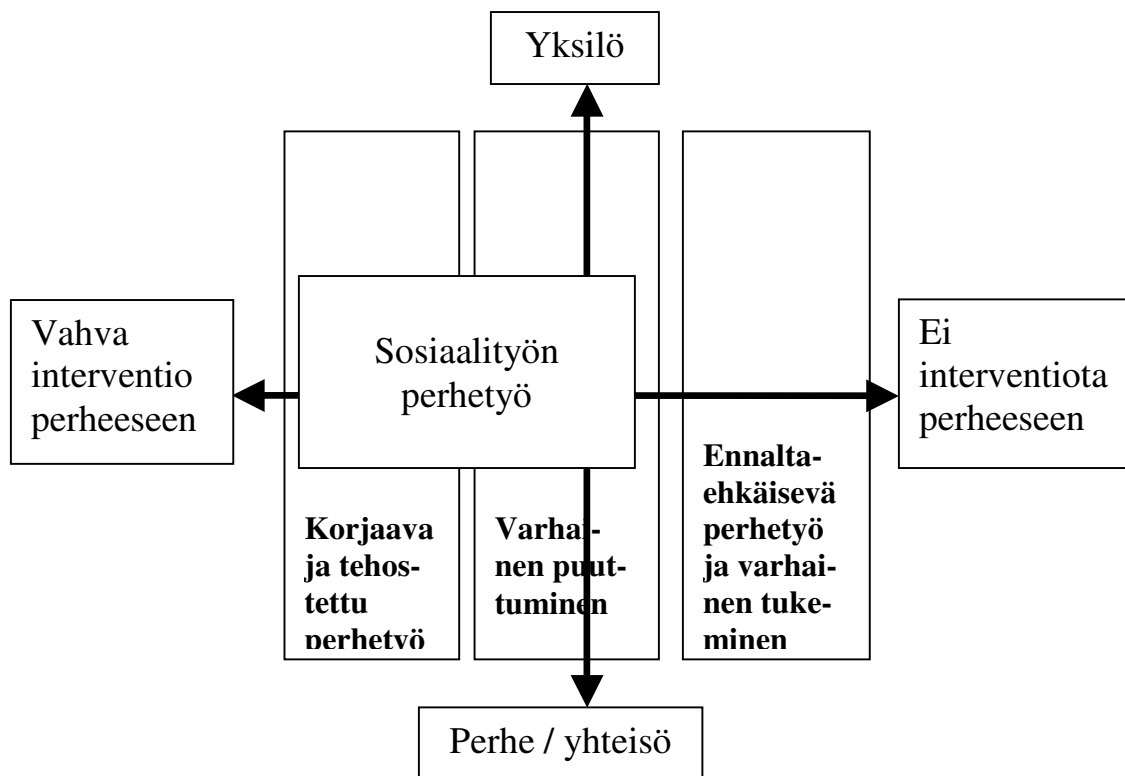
Yksilö

Vahva interventio perheeseen

Sosiaalityön perhetyö

Ei interventiota perheeseen

Korjaava ja tehostettu perhetyö

Varhainen puuttuminen

Ennaltaehkäisevä perhetyö ja varhainen tukeminen

Perhe / yhteisö